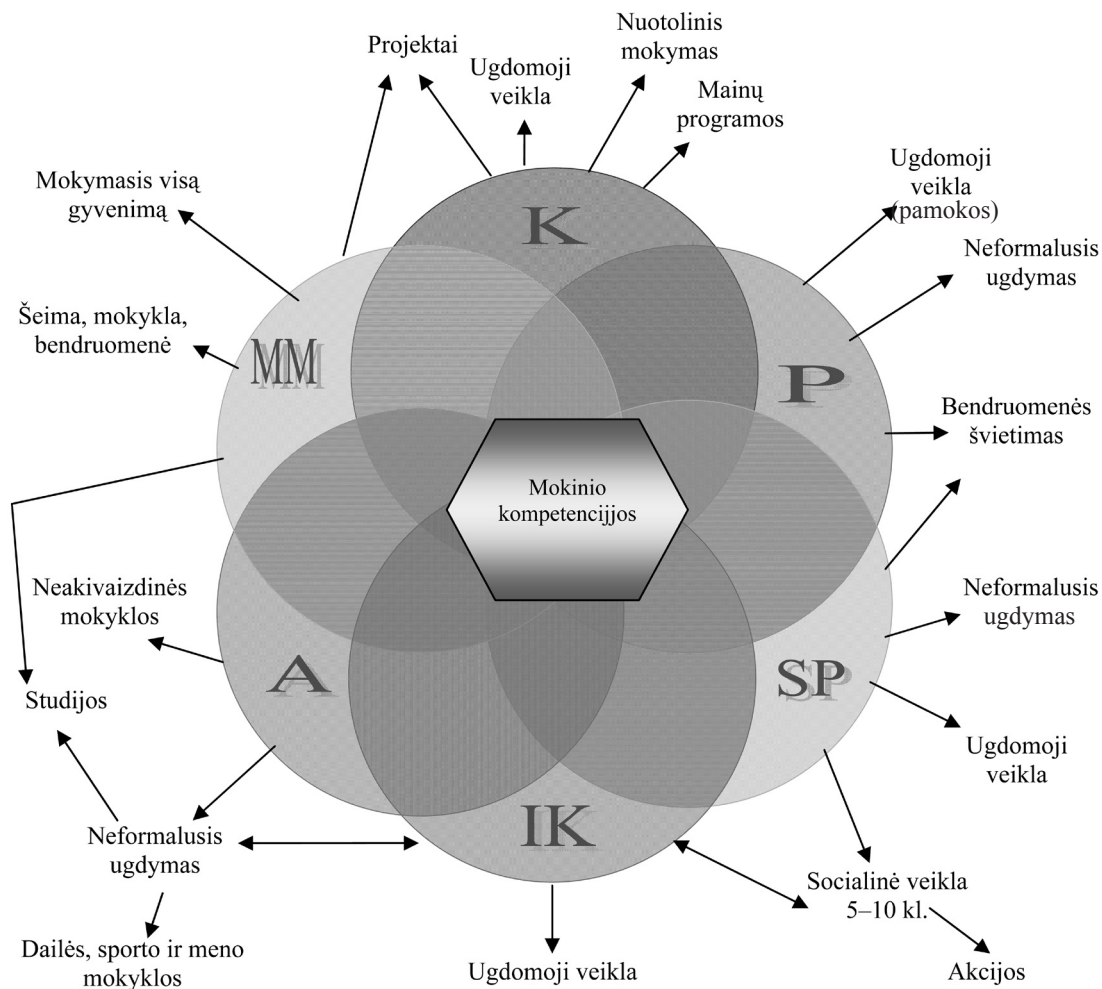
Projektai

Ugdomoji veikla

Nuotolinis mokymas

Mainų programos

Mokymasis visą gyvenimą

Ugdomoji veikla (pamokos)

Neformalusis ugdymas

Šeima, mokykla, bendruomenė

K

MM

P

Bendruomenės švietimas

Mokinio kompetencijos

Neakivaizdinės mokyklos

Neformalusis ugdymas

A

SP

Studijos

Ugdomoji veikla

IK

Neformalusis ugdymas

Socialinė veikla 5–10 kl.

Dailės, sporto ir meno mokyklos

Ugdomoji veikla

Akcijos